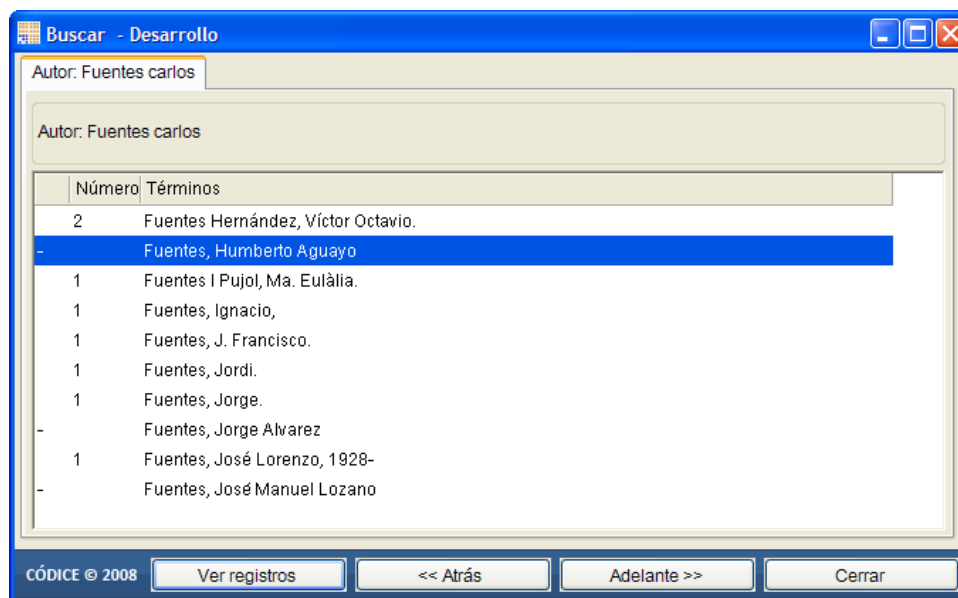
Buscar - Desarrollo

Autor: Fuentes carlos

Autor: Fuentes carlos

| | Número | Términos |
|---|---|---|
| | 2 | Fuentes Hernández, Víctor Octavio. |
| - | | Fuentes, Humberto Aguayo |
| | 1 | Fuentes I Pujol, Ma. Eulàlia. |
| | 1 | Fuentes, Ignacio, |
| | 1 | Fuentes, J. Francisco. |
| | 1 | Fuentes, Jordi. |
| | 1 | Fuentes, Jorge. |
| - | | Fuentes, Jorge Alvarez |
| | 1 | Fuentes, José Lorenzo, 1928- |
| - | | Fuentes, José Manuel Lozano |

CÓDICE © 2008

Ver registros

<< Atrás

Adelante >>

Cerrar